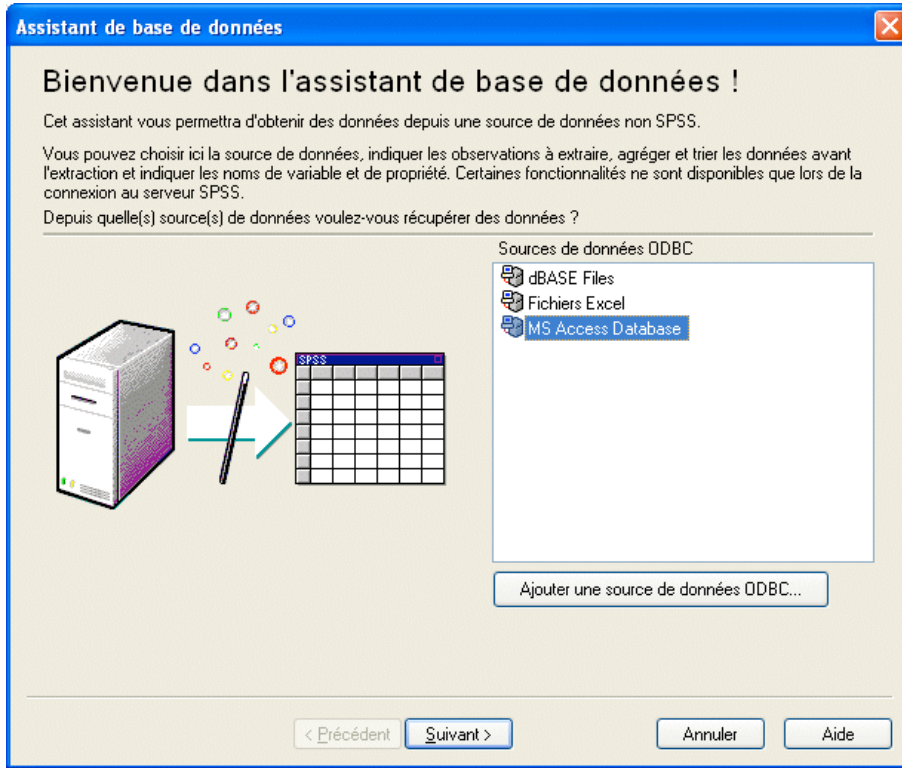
Assistant de base de données

Bienvenue dans l'assistant de base de données !

Cet assistant vous permettra d'obtenir des données depuis une source de données non SPSS.

Vous pouvez choisir ici la source de données, indiquer les observations à extraire, agréger et trier les données avant l'extraction et indiquer les noms de variable et de propriété. Certaines fonctionnalités ne sont disponibles que lors de la connexion au serveur SPSS.

Depuis quelle(s) source(s) de données voulez-vous récupérer des données ?

SPSS

Sources de données ODBC

dBASE Files
Fichiers Excel
MS Access Database

Ajouter une source de données ODBC...

< Précédent
Suivant >
Annuler
Aide